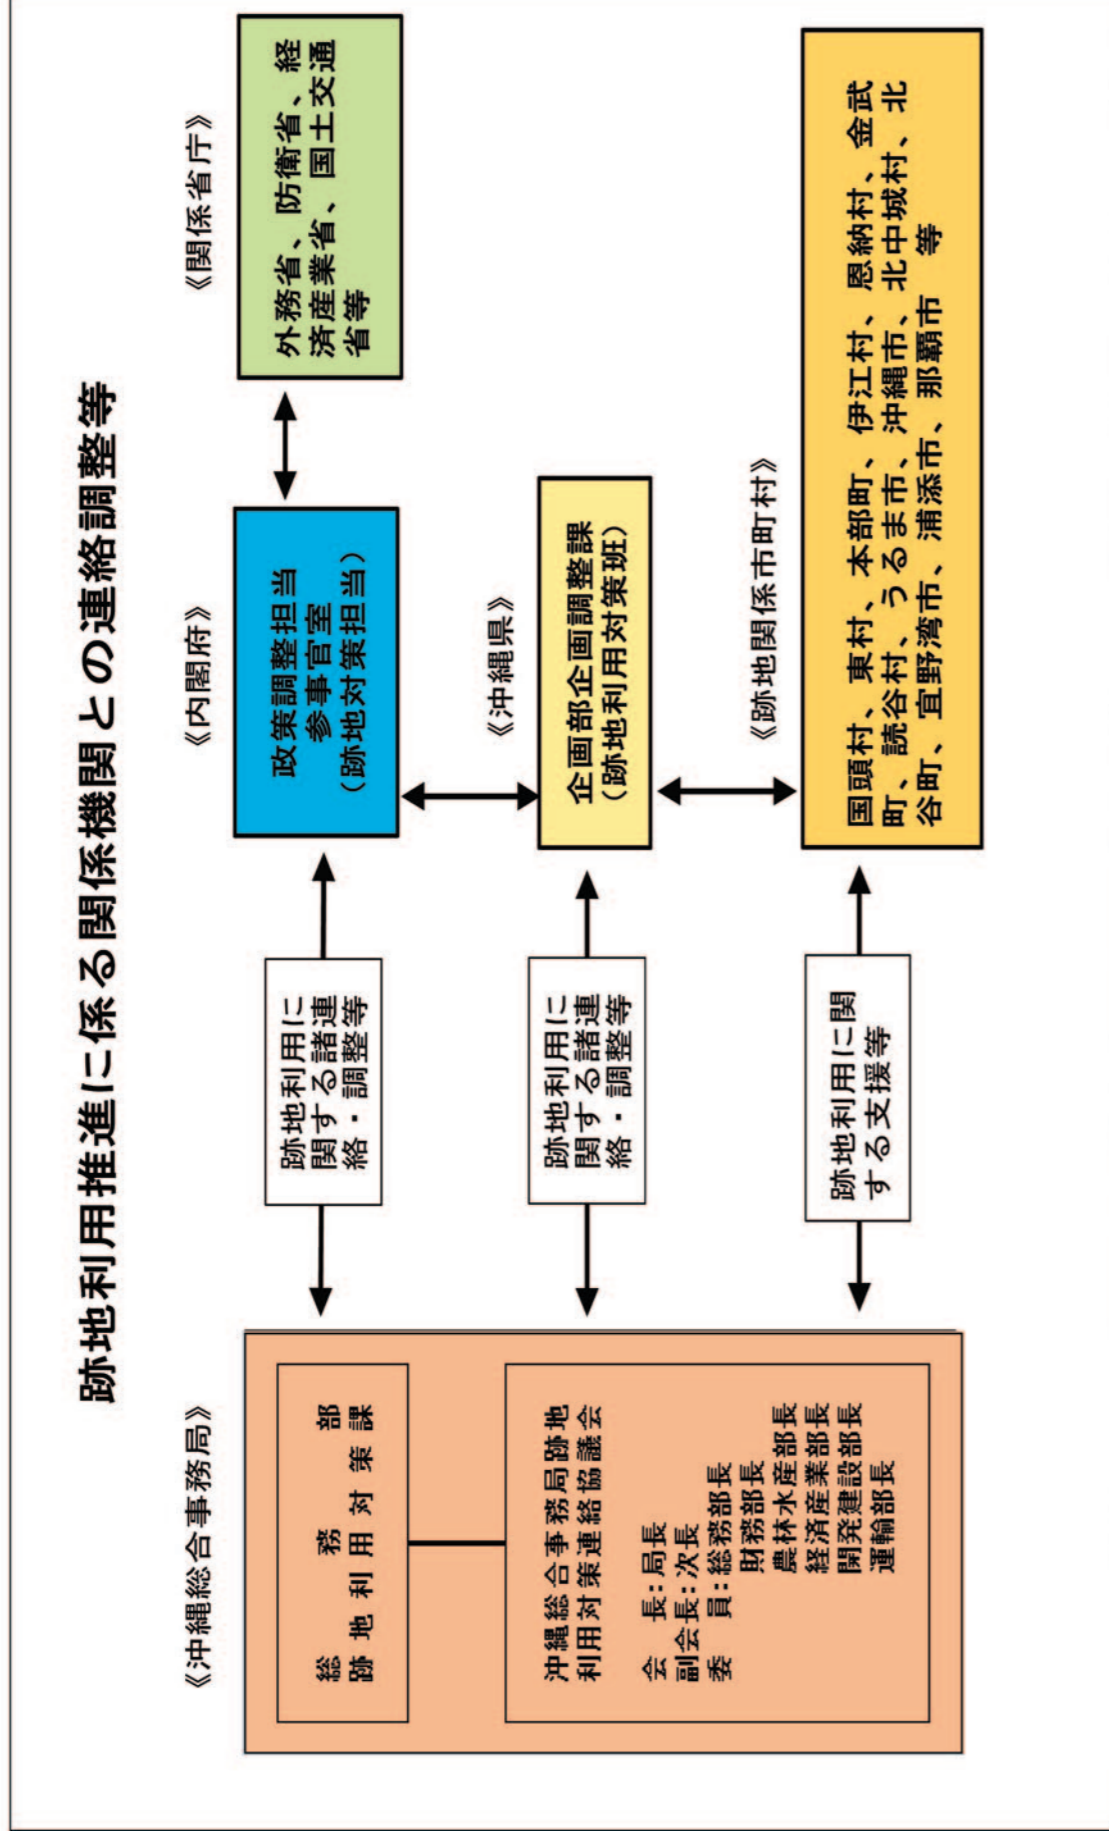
跡地利用推進に係る関係機関との連絡調整等

《沖縄総合事務局》

総務部
跡地利用対策課

沖縄総合事務局跡地利用対策連絡協議会

会　長：局長
副会長：次長
委　員：総務部長
財務部長
農林水産部長
経済産業部長
開発建設部長
運輸部長

跡地利用に関する諸連絡・調整等

跡地利用に関する諸連絡・調整等

跡地利用に関する支援等

《内閣府》

政策調整担当参事官室
（跡地対策担当）

《関係省庁》

外務省、防衛省、経済産業省、国土交通省等

《沖縄県》

企画部企画調整課
（跡地利用対策班）

《跡地関係市町村》

国頭村、東村、本部町、伊江村、恩納村、金武町、読谷村、うるま市、沖縄市、北中城村、北谷町、宜野湾市、浦添市、那覇市　等